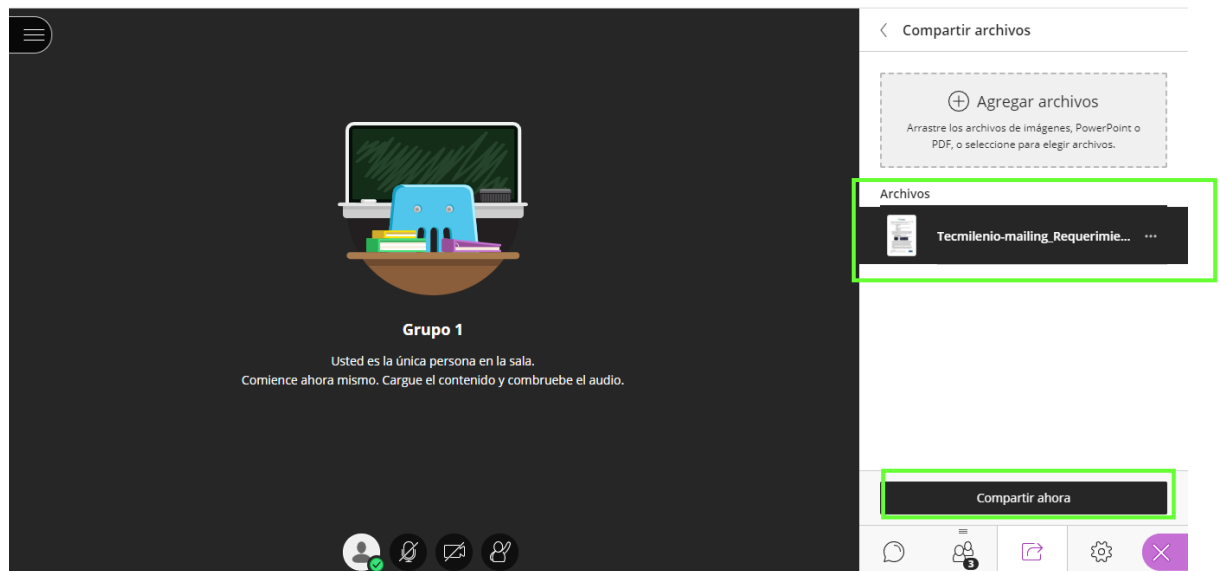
Grupo 1

Usted es la única persona en la sala.
Comience ahora mismo. Cargue el contenido y combruebe el audio.

Compartir archivos

Agregar archivos
Arrastre los archivos de imágenes, PowerPoint o PDF, o seleccione para elegir archivos.

Archivos

Tecmilenio-mailing_Requerimie...

Compartir ahora

3